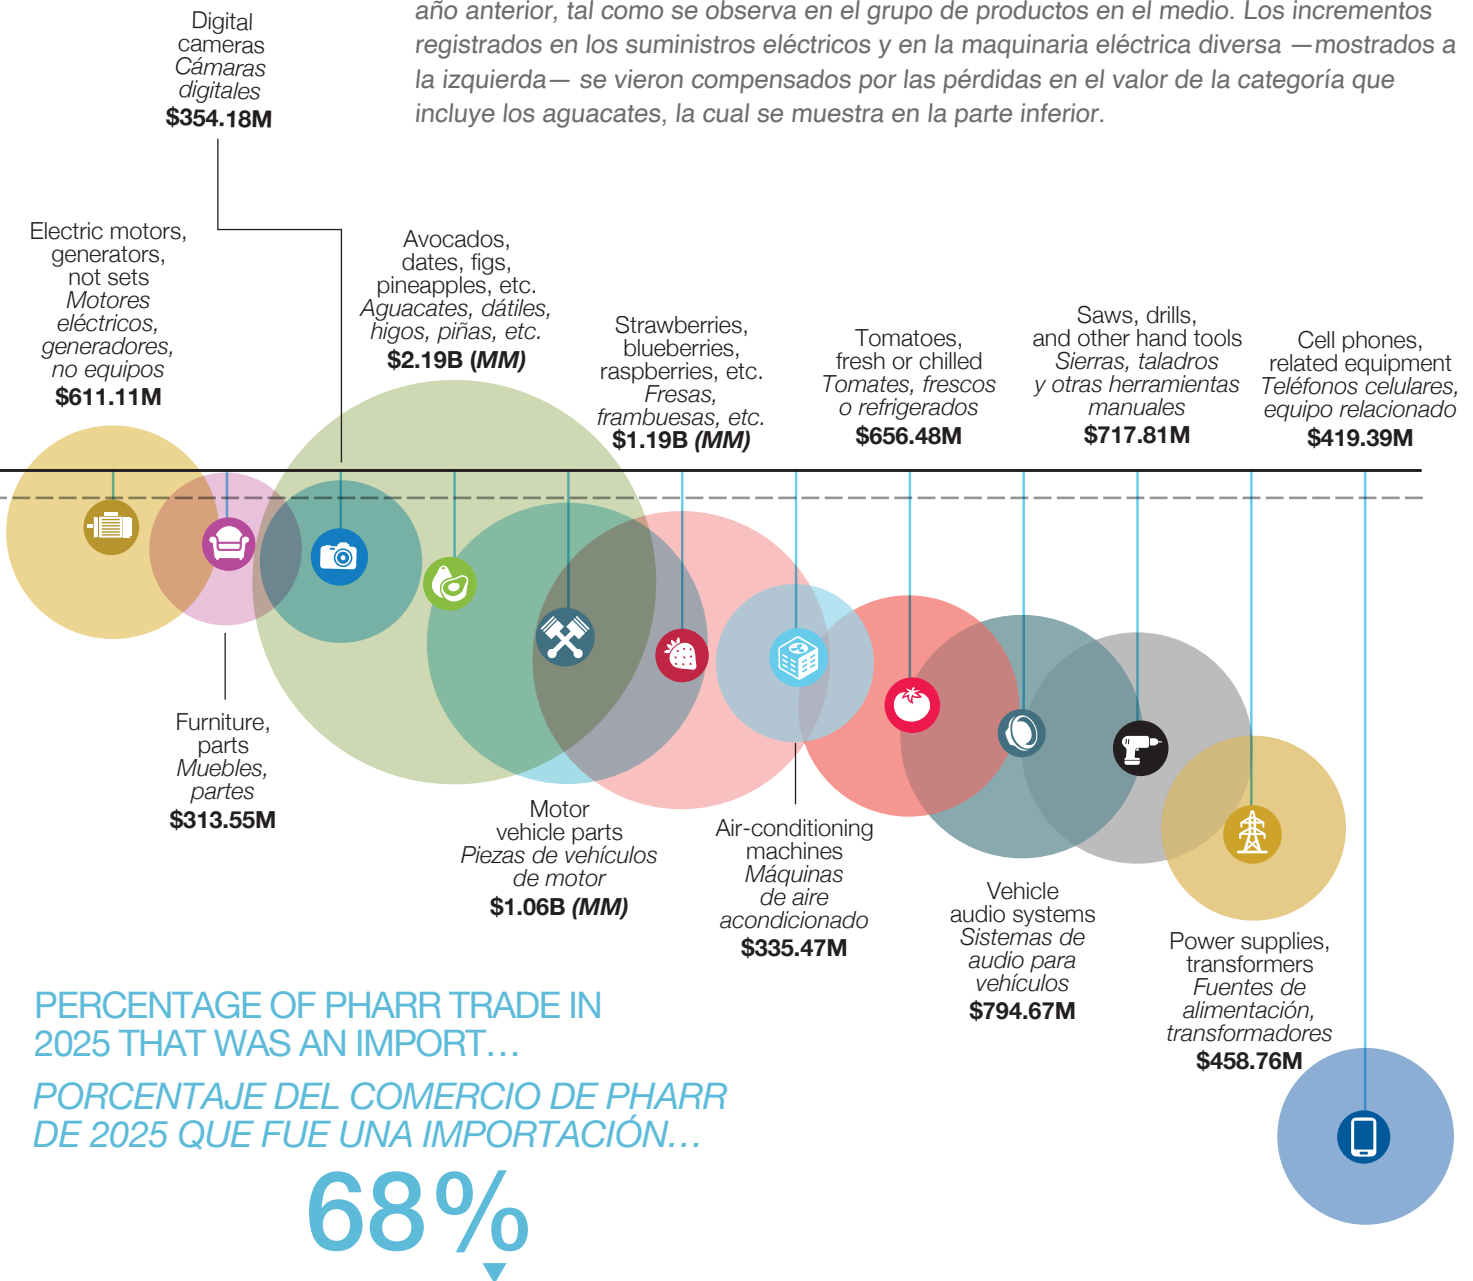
año anterior, tal como se observa en el grupo de productos en el medio. Los incrementos registrados en los suministros eléctricos y en la maquinaria eléctrica diversa —mostrados a la izquierda— se vieron compensados por las pérdidas en el valor de la categoría que incluye los aguacates, la cual se muestra en la parte inferior.

Digital cameras
Cámaras digitales
$354.18M

Electric motors, generators, not sets
Motores eléctricos, generadores, no equipos
$611.11M

Avocados, dates, figs, pineapples, etc.
Aguacates, dátiles, higos, piñas, etc.
$2.19B (MM)

Strawberries, blueberries, raspberries, etc.
Fresas, frambuesas, etc.
$1.19B (MM)

Tomatoes, fresh or chilled
Tomates, frescos o refrigerados
$656.48M

Saws, drills, and other hand tools
Sierras, taladros y otras herramientas manuales
$717.81M

Cell phones, related equipment
Teléfonos celulares, equipo relacionado
$419.39M

Furniture, parts
Muebles, partes
$313.55M

Motor vehicle parts
Piezas de vehículos de motor
$1.06B (MM)

Air-conditioning machines
Máquinas de aire acondicionado
$335.47M

Vehicle audio systems
Sistemas de audio para vehículos
$794.67M

Power supplies, transformers
Fuentes de alimentación, transformadores
$458.76M

PERCENTAGE OF PHARR TRADE IN 2025 THAT WAS AN IMPORT…

PORCENTAJE DEL COMERCIO DE PHARR DE 2025 QUE FUE UNA IMPORTACIÓN…

68%